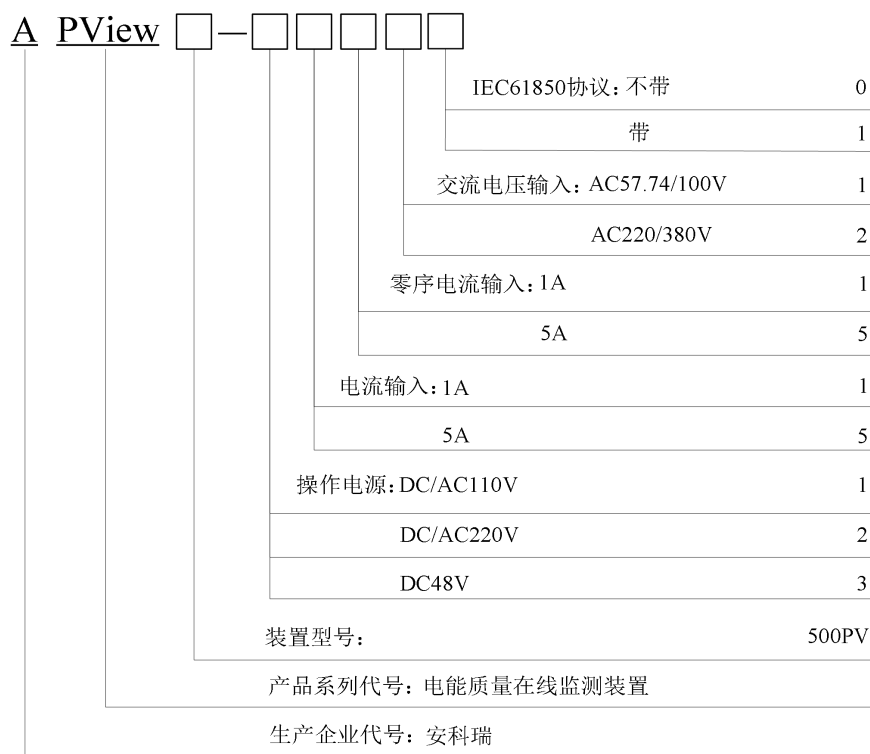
A PView □—□□□□□

IEC61850协议：不带 0

带 1

交流电压输入：AC57.74/100V 1

AC220/380V 2

零序电流输入：1A 1

5A 5

电流输入：1A 1

5A 5

操作电源：DC/AC110V 1

DC/AC220V 2

DC48V 3

装置型号： 500PV

产品系列代号：电能质量在线监测装置

生产企业代号：安科瑞